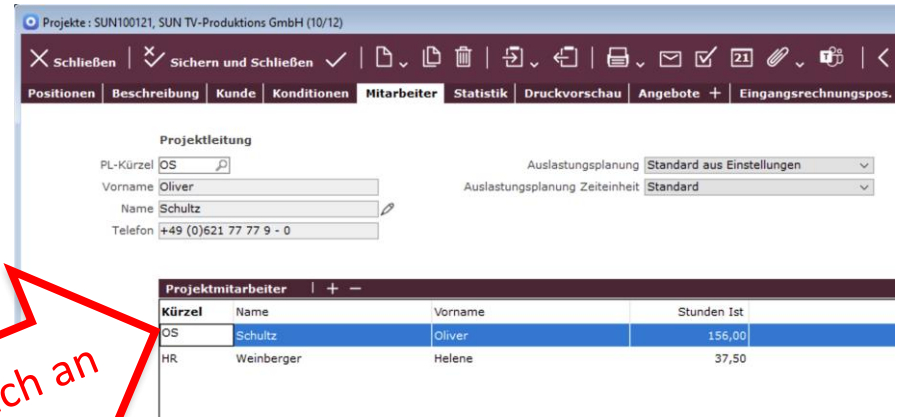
Projekte : SUN100121, SUN TV-Produktions GmbH (10/12)

Schließen | Sichern und Schließen

Positionen | Beschreibung | Kunde | Konditionen | Mitarbeiter | Statistik | Druckvorschau | Angebote + | Eingangsrechnungspos.

Projektleitung

PL-Kürzel OS

Vorname Oliver

Name Schultz

Telefon +49 (0)621 77 77 9 - 0

Auslastungsplanung Standard aus Einstellungen

Auslastungsplanung Zeiteinheit Standard

Projektmitarbeiter | + −

| Kürzel | Name | Vorname | Stunden Ist |
|---|---|---|---|
| OS | Schultz | Oliver | 156,00 |
| HR | Weinberger | Helene | 37,50 |

ch an